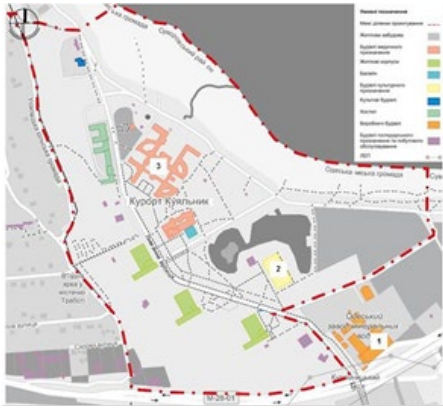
Умовні позначення

Межі ділянки проектування

Житлова забудова

Будівлі медичного призначення

Житлові корпуси

Басейн

Будівлі культурного призначення

Культові будівлі

Хостел

Виробничі будівлі

Будівлі господарського призначення та побутового обслуговування

ДСТ

Куяльницька сільська громада

Одеська міська громада

Курорт Куяльник

Одеський завод мінеральних вод

М-28-01

1

2

3

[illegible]